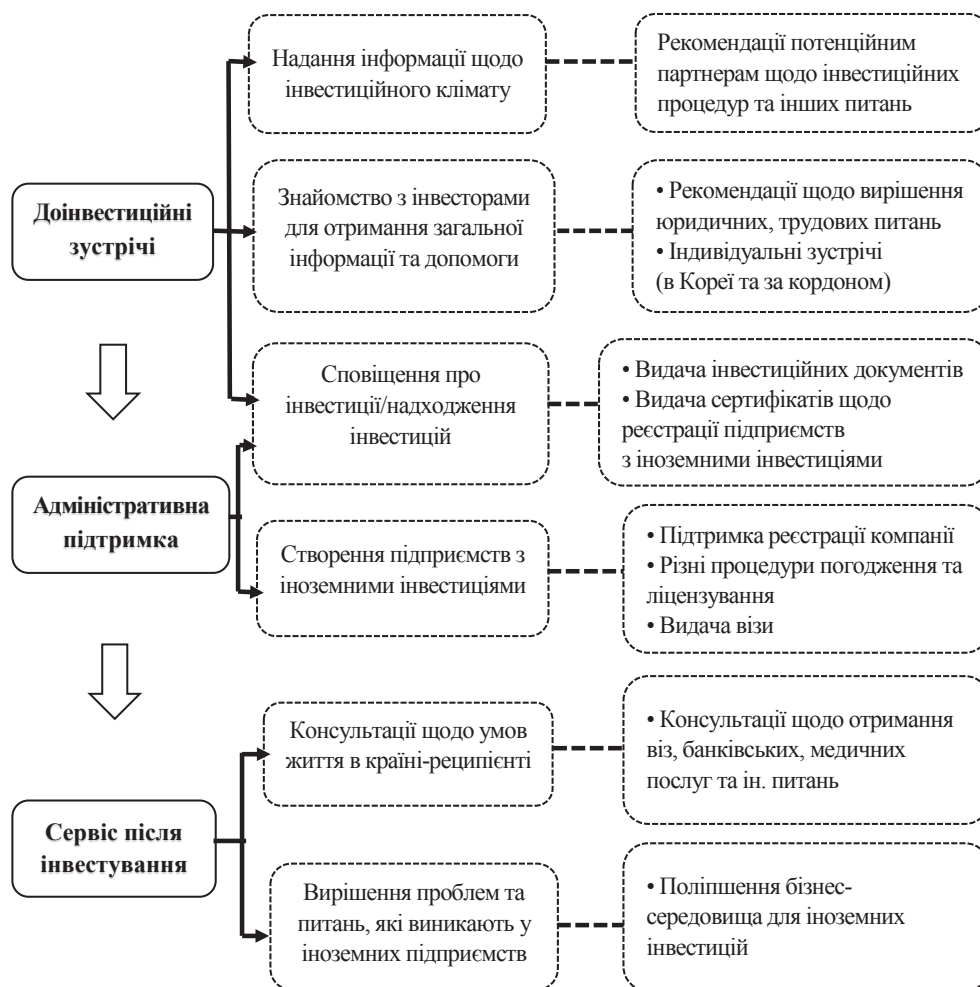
Доінвестиційні зустрічі

Надання інформації щодо інвестиційного клімату

Рекомендації потенційним партнерам щодо інвестиційних процедур та інших питань

Знайомство з інвесторами для отримання загальної інформації та допомоги

• Рекомендації щодо вирішення юридичних, трудових питань
• Індивідуальні зустрічі (в Кореї та за кордоном)

Сповіщення про інвестиції/надходження інвестицій

• Видача інвестиційних документів
• Видача сертифікатів щодо реєстрації підприємств з іноземними інвестиціями

Адміністративна підтримка

Створення підприємств з іноземними інвестиціями

• Підтримка реєстрації компанії
• Різні процедури погодження та ліцензування
• Видача візи

Консультації щодо умов життя в країні-реципієнті

• Консультації щодо отримання віз, банківських, медичних послуг та ін. питань

Сервіс після інвестування

Вирішення проблем та питань, які виникають у іноземних підприємств

• Поліпшення бізнес-середовища для іноземних інвестицій